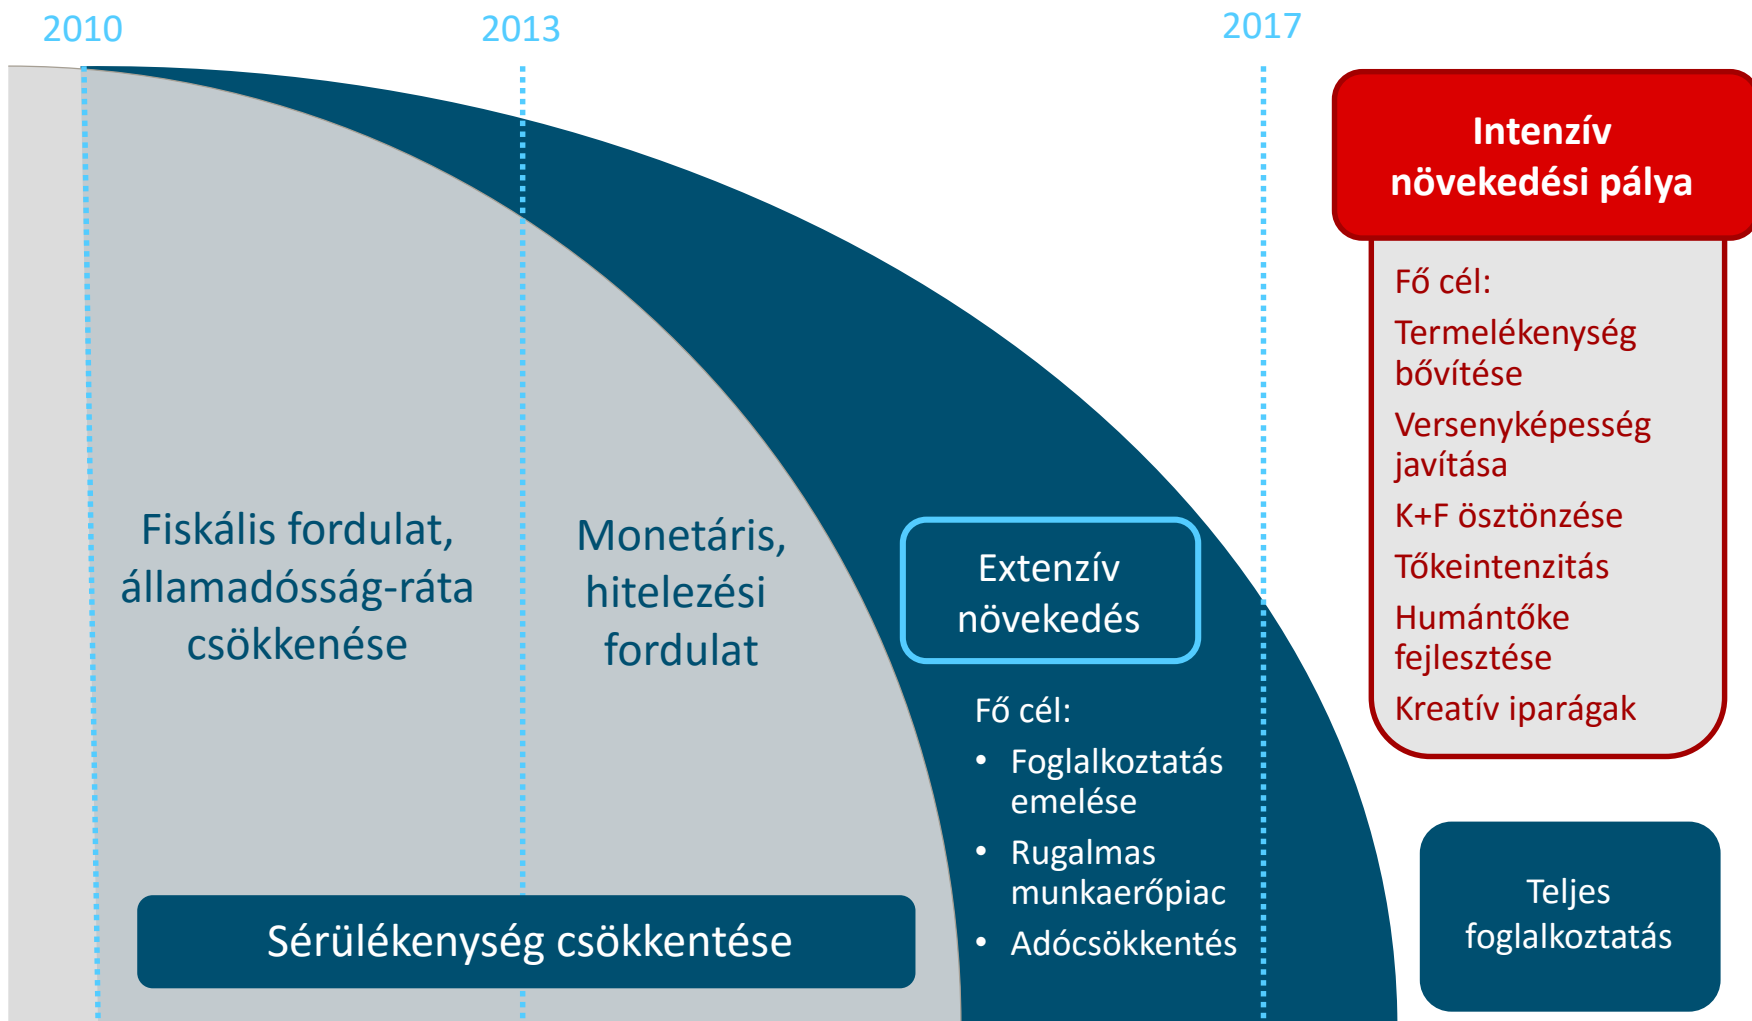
2010

2013

2017

Intenzív növekedési pálya

Fő cél:

Termelékenység bővítése

Versenyképesség javítása

K+F ösztönzése

Tőkeintenzitás

Humántőke fejlesztése

Kreatív iparágak

Fiskális fordulat, államadósság-ráta csökkenése

Monetáris, hitelezési fordulat

Extenzív növekedés

Fő cél:

• Foglalkoztatás emelése
• Rugalmas munkaerőpiac
• Adócsökkentés

Sérülékenység csökkentése

Teljes foglalkoztatás